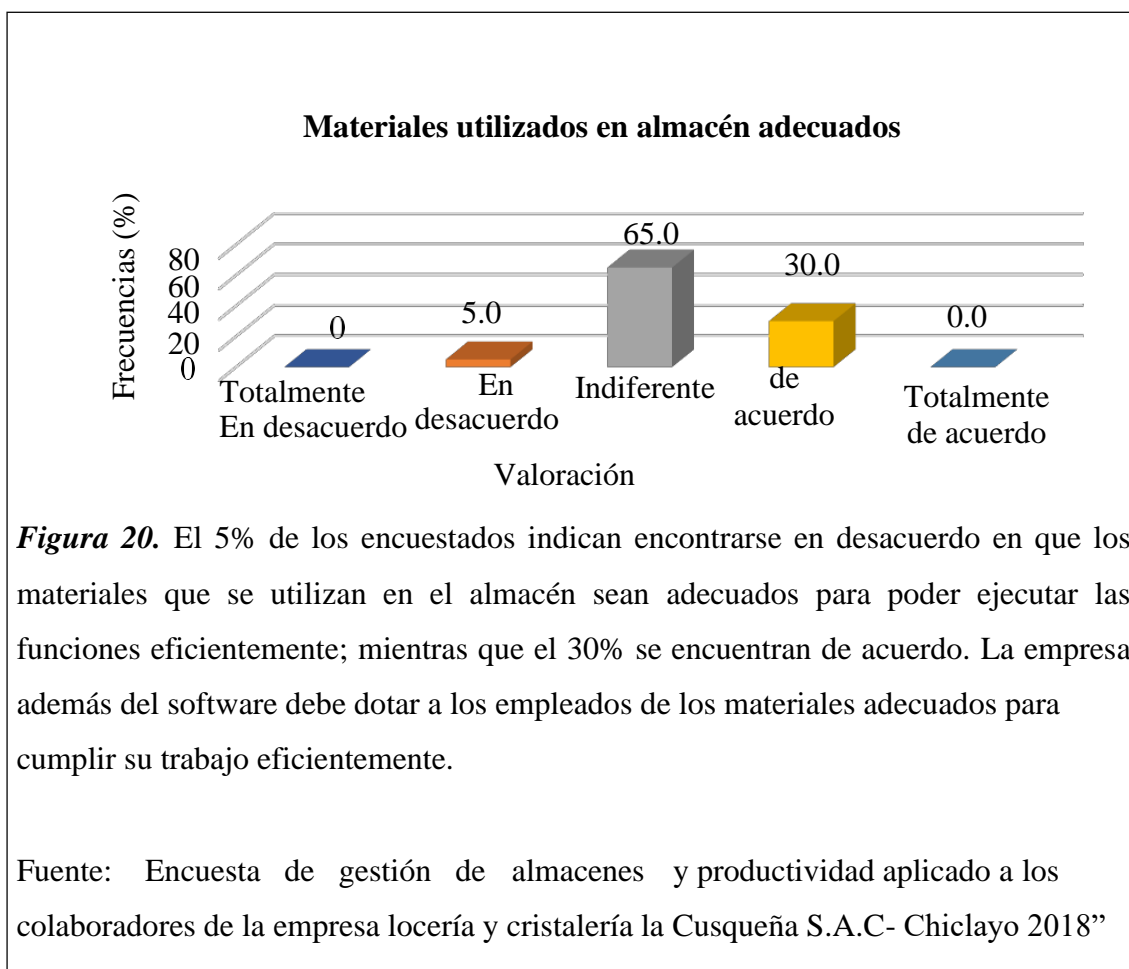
Materiales utilizados en almacén adecuados

Frecuencias (%)

80
60
40
20
0

0
5.0
65.0
30.0
0.0

Totalmente En desacuerdo
En desacuerdo
Indiferente
de acuerdo
Totalmente de acuerdo

Valoración

*Figura 20.* El 5% de los encuestados indican encontrarse en desacuerdo en que los materiales que se utilizan en el almacén sean adecuados para poder ejecutar las funciones eficientemente; mientras que el 30% se encuentran de acuerdo. La empresa además del software debe dotar a los empleados de los materiales adecuados para cumplir su trabajo eficientemente.

Fuente: Encuesta de gestión de almacenes y productividad aplicado a los colaboradores de la empresa locería y cristalería la Cusqueña S.A.C- Chiclayo 2018"